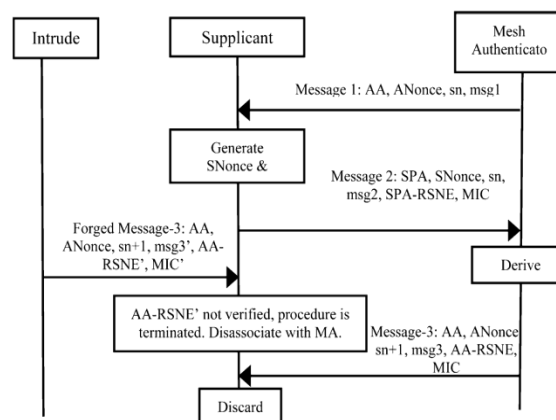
Intrude

Supplicant

Mesh Authenticato

Message 1: AA, ANonce, sn, msg1

Generate SNonce &

Message 2: SPA, SNonce, sn, msg2, SPA-RSNE, MIC

Forged Message-3: AA, ANonce, sn+1, msg3', AA-RSNE', MIC'

Derive

AA-RSNE' not verified, procedure is terminated. Disassociate with MA.

Message-3: AA, ANonce sn+1, msg3, AA-RSNE, MIC

Discard